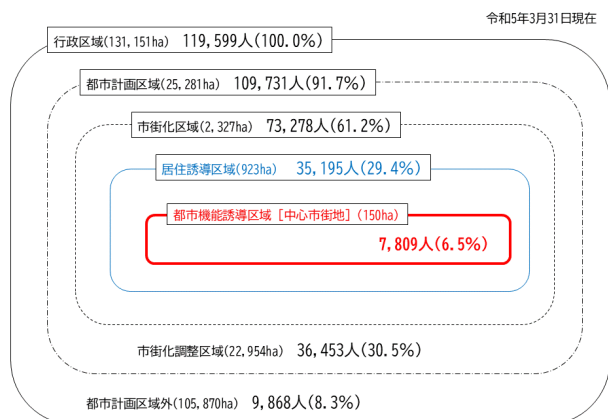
令和5年3月31日現在

行政区域(131,151ha) 119,599人(100.0%)

都市計画区域(25,281ha) 109,731人(91.7%)

市街化区域(2,327ha) 73,278人(61.2%)

居住誘導区域(923ha) 35,195人(29.4%)

都市機能誘導区域［中心市街地］(150ha)

7,809人(6.5%)

市街化調整区域(22,954ha) 36,453人(30.5%)

都市計画区域外(105,870ha) 9,868人(8.3%)